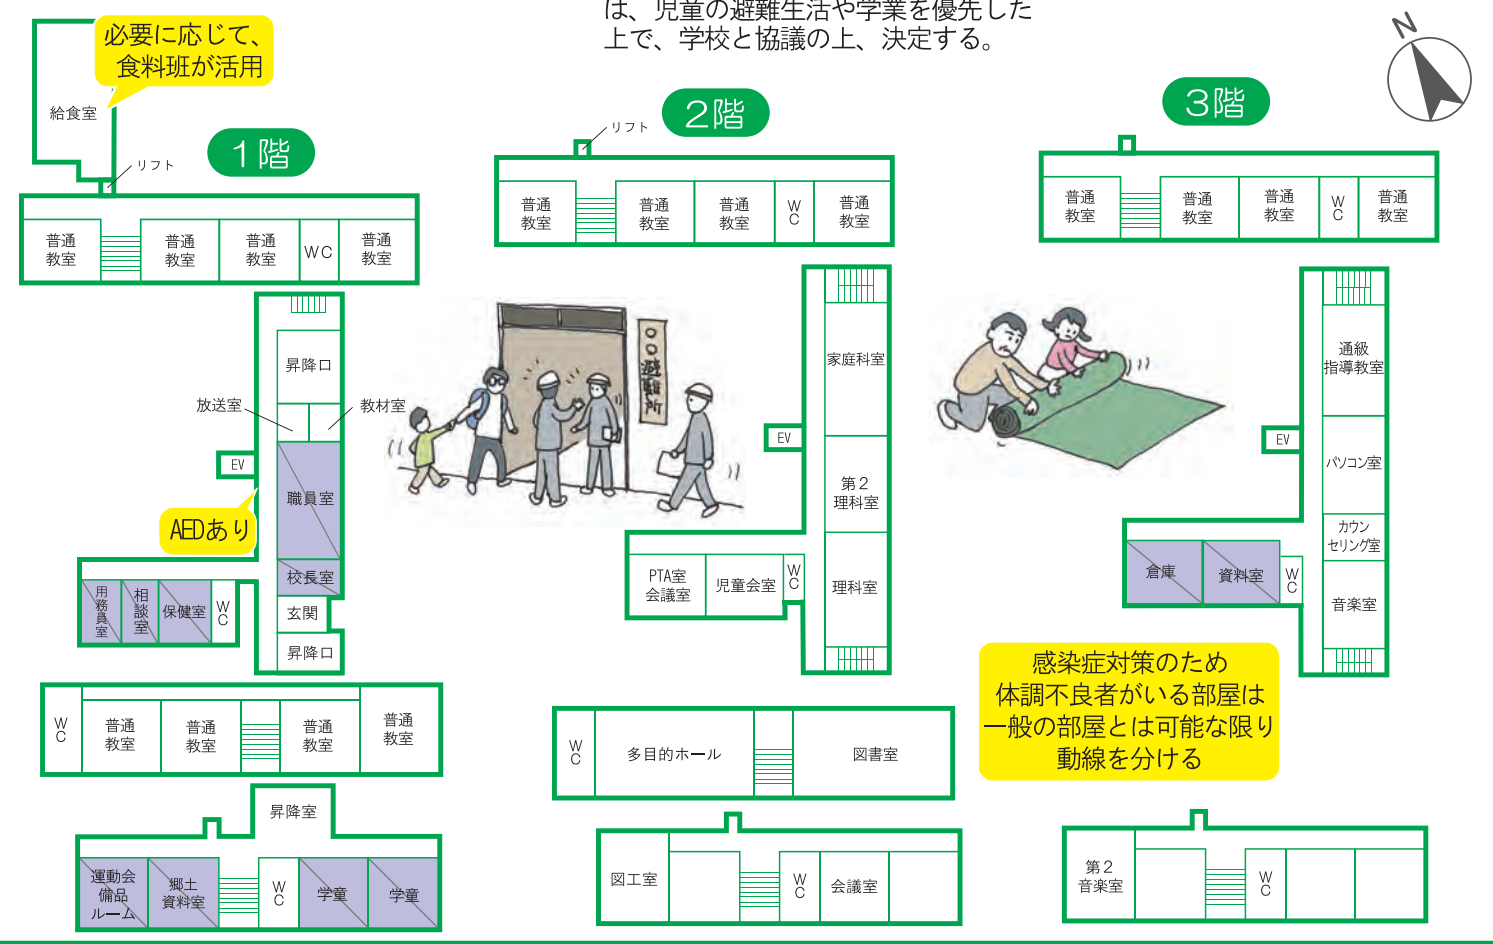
は、児童の避難生活や学業を優先した上で、学校と協議の上、決定する。

N

必要に応じて、食料班が活用

給食室

リフト

1階

| 普通教室 | | 普通教室 | 普通教室 | WC | 普通教室 |

昇降口
放送室
教材室
EV
職員室
AEDあり
校長室
玄関
昇降口

用務員室
相談室
保健室
WC

| WC | 普通教室 | 普通教室 | | 普通教室 | 普通教室 |

昇降室

運動会備品ルーム
郷土資料室
WC
学童
学童

リフト

2階

| 普通教室 | | 普通教室 | 普通教室 | WC | 普通教室 |

○○避難所

家庭科室
EV
第2理科室
理科室
PTA室会議室
児童会室
WC

| WC | 多目的ホール | | 図書室 |

図工室
WC
会議室

3階

| 普通教室 | | 普通教室 | 普通教室 | WC | 普通教室 |

通級指導教室
EV
パソコン室
カウンセリング室
倉庫
資料室
WC
音楽室

感染症対策のため体調不良者がいる部屋は一般の部屋とは可能な限り動線を分ける

第2音楽室
WC